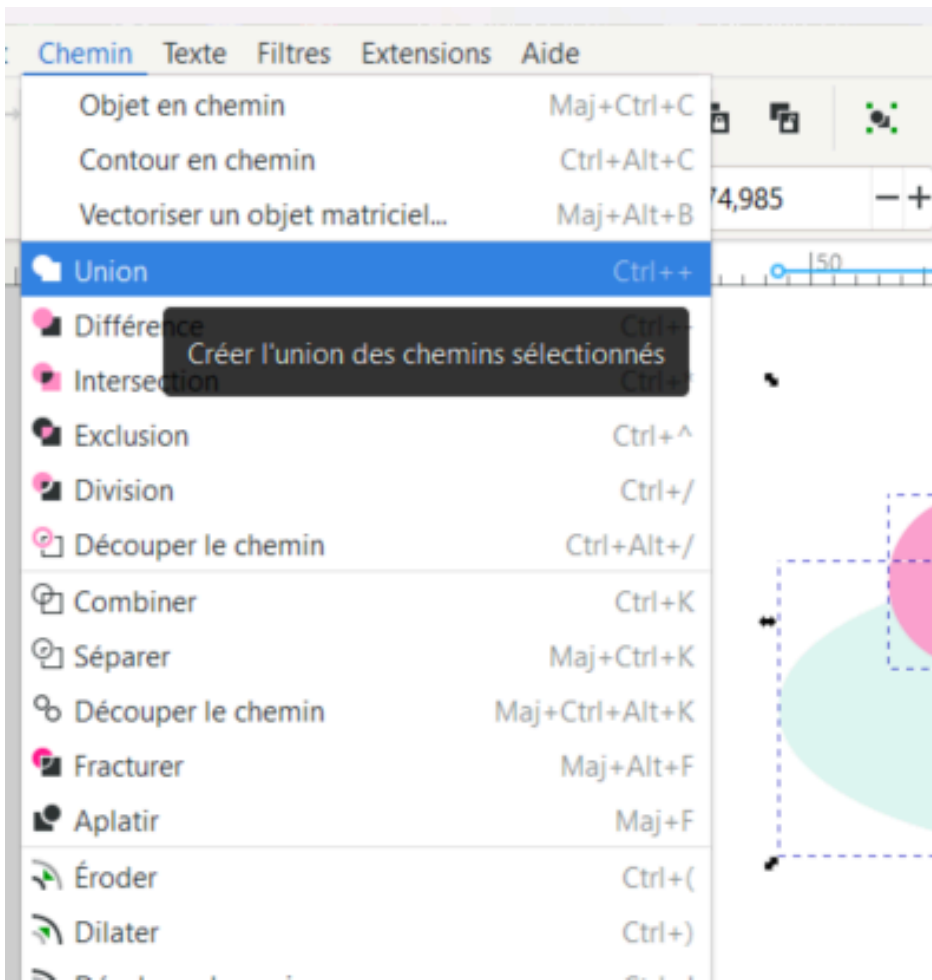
Chemin Texte Filtres Extensions Aide

Objet en chemin Maj+Ctrl+C
Contour en chemin Ctrl+Alt+C
Vectoriser un objet matriciel... Maj+Alt+B

74,985 − +

Union Ctrl++

50

Différence Ctrl+-

Créer l'union des chemins sélectionnés

Intersection Ctrl+*
Exclusion Ctrl+^
Division Ctrl+/
Découper le chemin Ctrl+Alt+/
Combiner Ctrl+K
Séparer Maj+Ctrl+K
Découper le chemin Maj+Ctrl+Alt+K
Fracturer Maj+Alt+F
Aplatir Maj+F
Éroder Ctrl+(
Dilater Ctrl+)
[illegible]